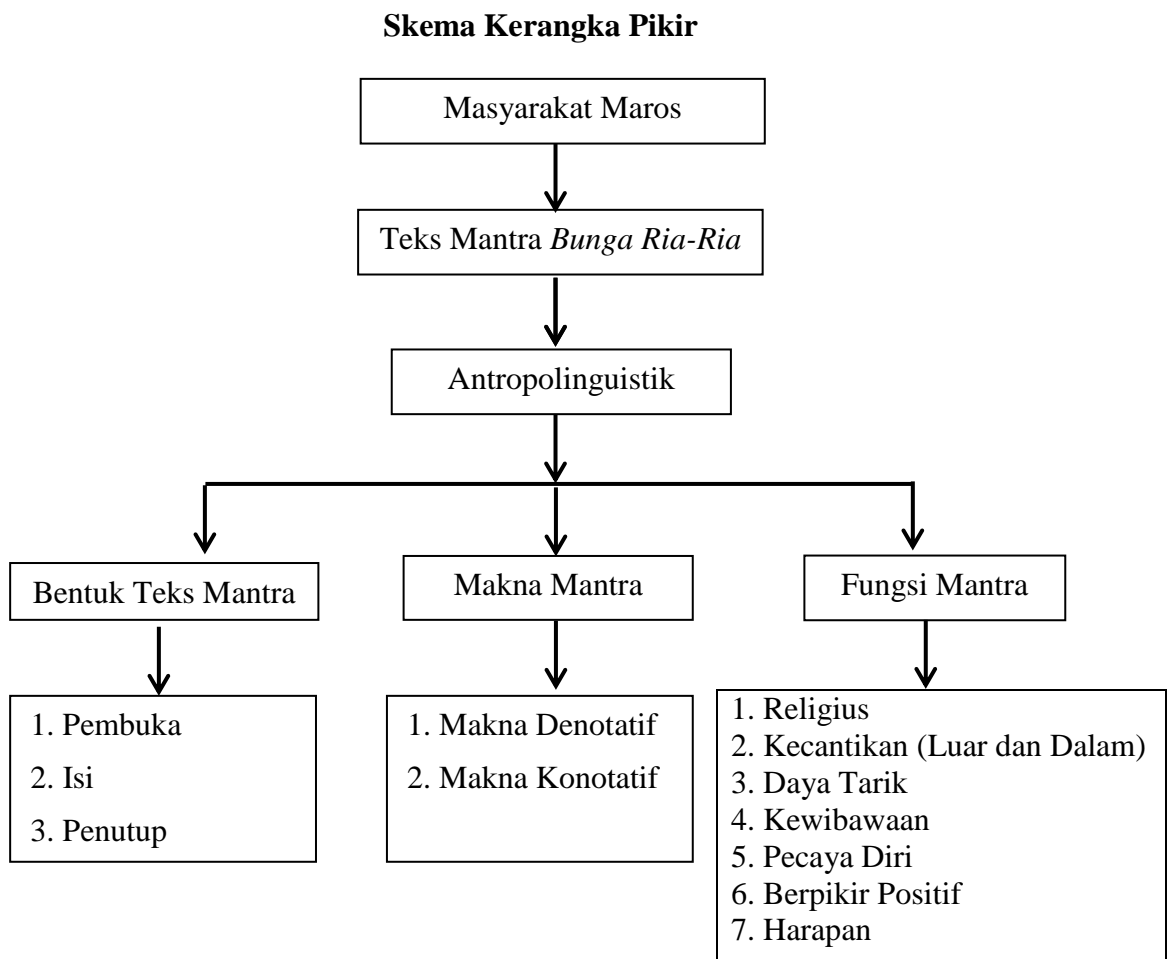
**Skema Kerangka Pikir**

Masyarakat Maros

Teks Mantra *Bunga Ria-Ria*

Antropolinguistik

Bentuk Teks Mantra

Makna Mantra

Fungsi Mantra

1. Pembuka
2. Isi
3. Penutup

1. Makna Denotatif
2. Makna Konotatif

1. Religius
2. Kecantikan (Luar dan Dalam)
3. Daya Tarik
4. Kewibawaan
5. Pecaya Diri
6. Berpikir Positif
7. Harapan